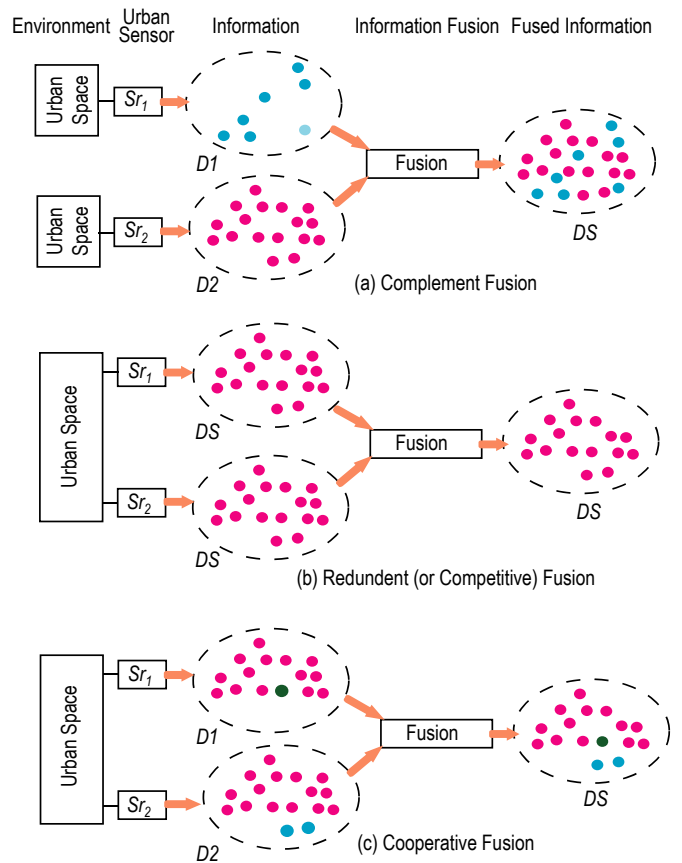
Environment Urban Sensor Information Information Fusion Fused Information

Urban Space

$Sr_1$

D1

Fusion

DS

Urban Space

$Sr_2$

D2

(a) Complement Fusion

Urban Space

$Sr_1$

DS

Fusion

DS

$Sr_2$

DS

(b) Redundent (or Competitive) Fusion

Urban Space

$Sr_1$

D1

Fusion

DS

$Sr_2$

D2

(c) Cooperative Fusion